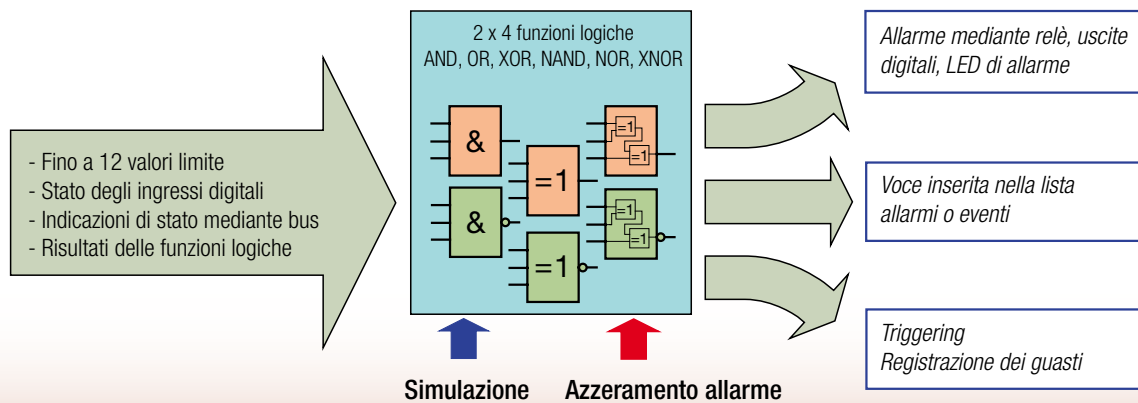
- Fino a 12 valori limite
- Stato degli ingressi digitali
- Indicazioni di stato mediante bus
- Risultati delle funzioni logiche

2 x 4 funzioni logiche
AND, OR, XOR, NAND, NOR, XNOR

&

&

=1

=1

=1

=1

=1

=1

Simulazione

Azzeramento allarme

Allarme mediante relè, uscite digitali, LED di allarme

Voce inserita nella lista allarmi o eventi

Triggering
Registrazione dei guasti